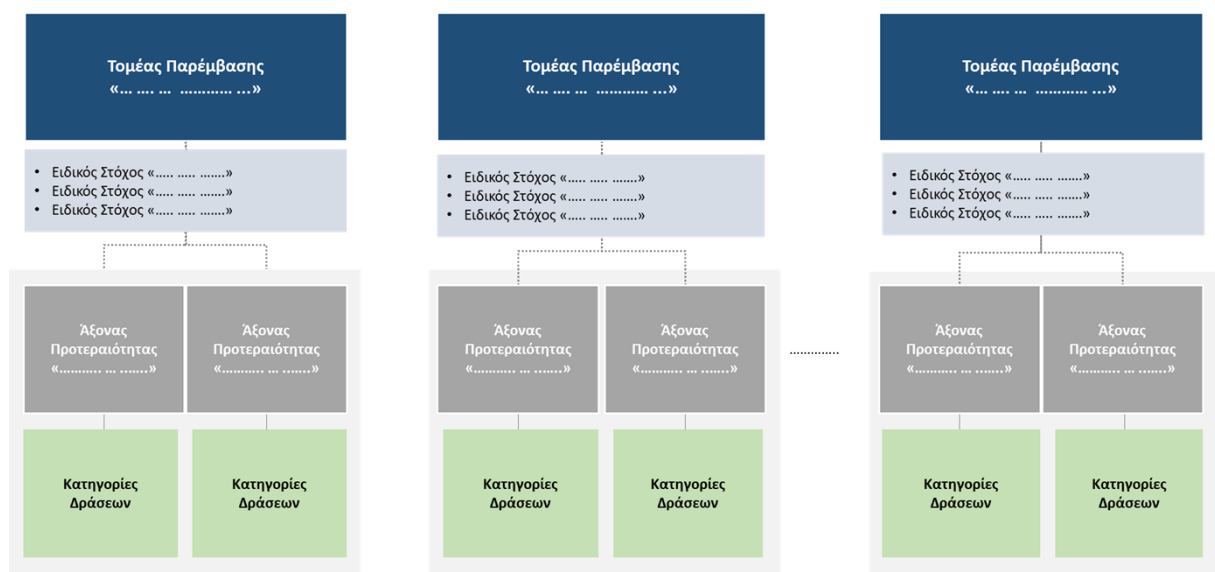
Τομέας Παρέμβασης
«… …. … ……….. ...»

• Ειδικός Στόχος «….. ….. …….»
• Ειδικός Στόχος «….. ….. …….»
• Ειδικός Στόχος «….. ….. …….»

Άξονας Προτεραιότητας «………. … …….»

Άξονας Προτεραιότητας «………. … …….»

Κατηγορίες Δράσεων

Κατηγορίες Δράσεων

Τομέας Παρέμβασης
«… …. … ……….. ...»

• Ειδικός Στόχος «….. ….. …….»
• Ειδικός Στόχος «….. ….. …….»
• Ειδικός Στόχος «….. ….. …….»

Άξονας Προτεραιότητας «………. … …….»

Άξονας Προτεραιότητας «………. … …….»

Κατηγορίες Δράσεων

Κατηγορίες Δράσεων

…………..

Τομέας Παρέμβασης
«… …. … ……….. ...»

• Ειδικός Στόχος «….. ….. …….»
• Ειδικός Στόχος «….. ….. …….»
• Ειδικός Στόχος «….. ….. …….»

Άξονας Προτεραιότητας «………. … …….»

Άξονας Προτεραιότητας «………. … …….»

Κατηγορίες Δράσεων

Κατηγορίες Δράσεων